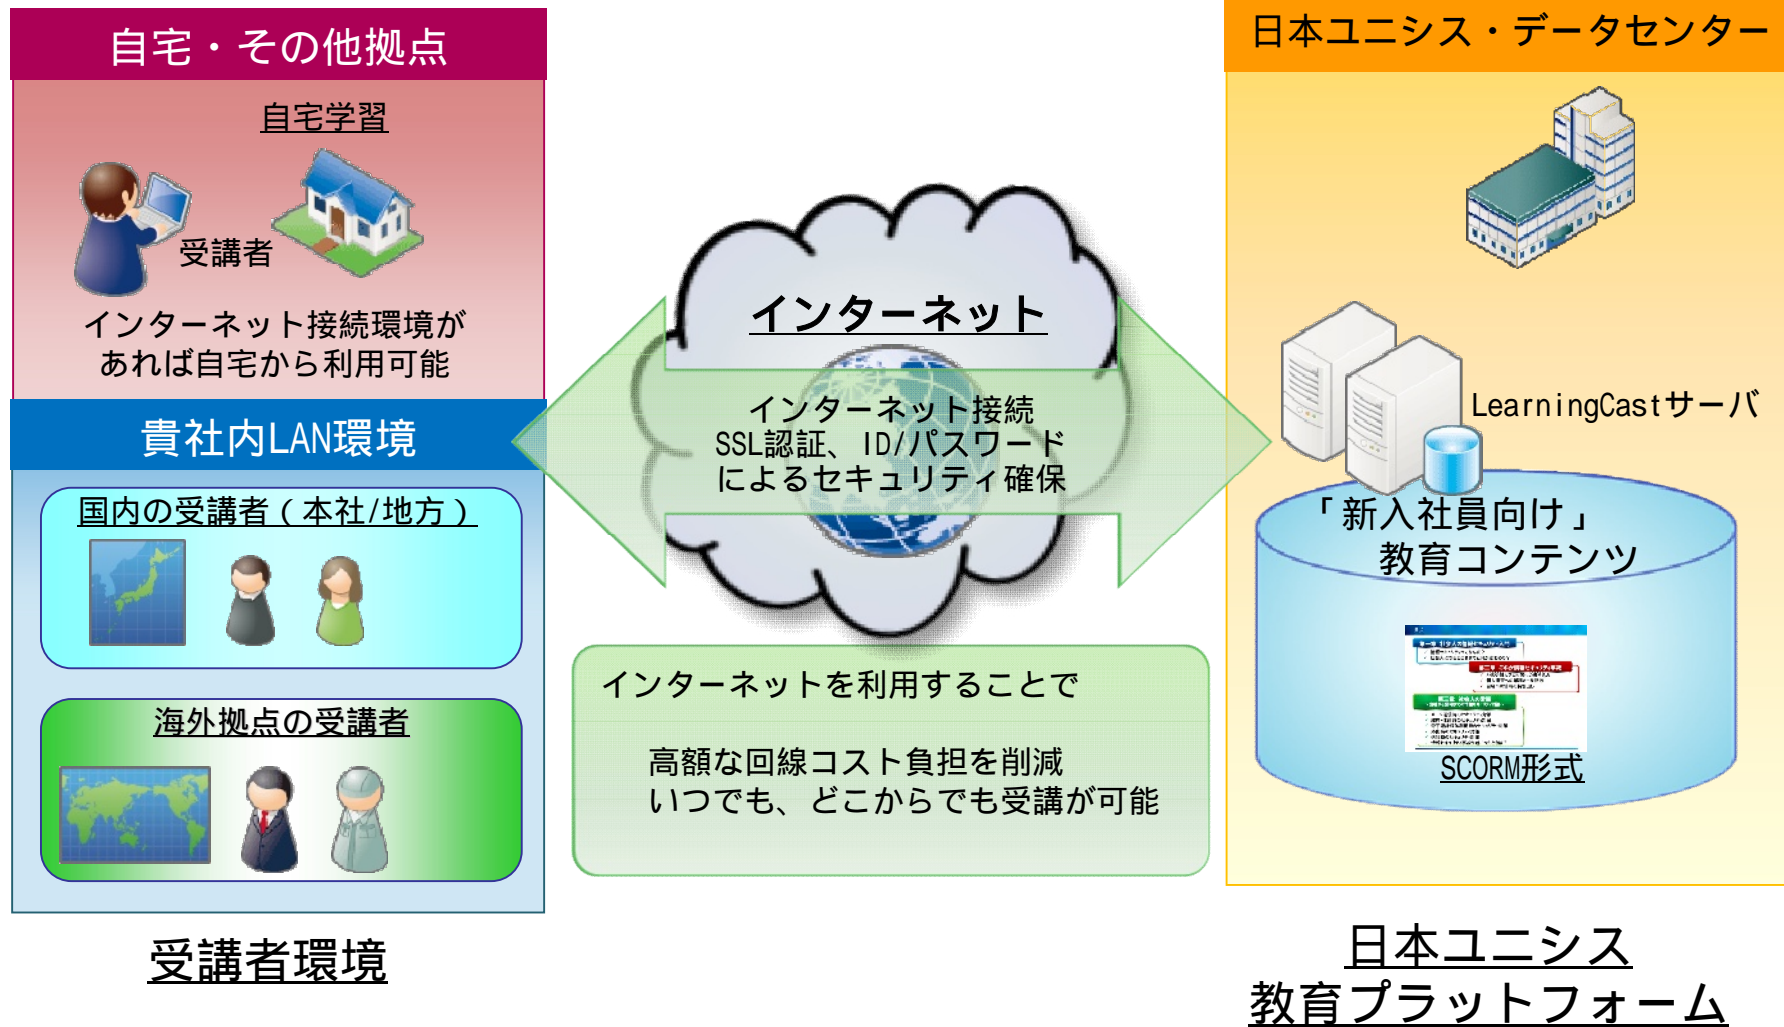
自宅・その他拠点

自宅学習

受講者

インターネット接続環境があれば自宅から利用可能

貴社内LAN環境

国内の受講者（本社/地方）

海外拠点の受講者

受講者環境

インターネット

インターネット接続
SSL認証、ID/パスワード
によるセキュリティ確保

インターネットを利用することで

高額な回線コスト負担を削減
いつでも、どこからでも受講が可能

日本ユニシス・データセンター

LearningCastサーバ

「新入社員向け」
教育コンテンツ

SCORM形式

日本ユニシス
教育プラットフォーム